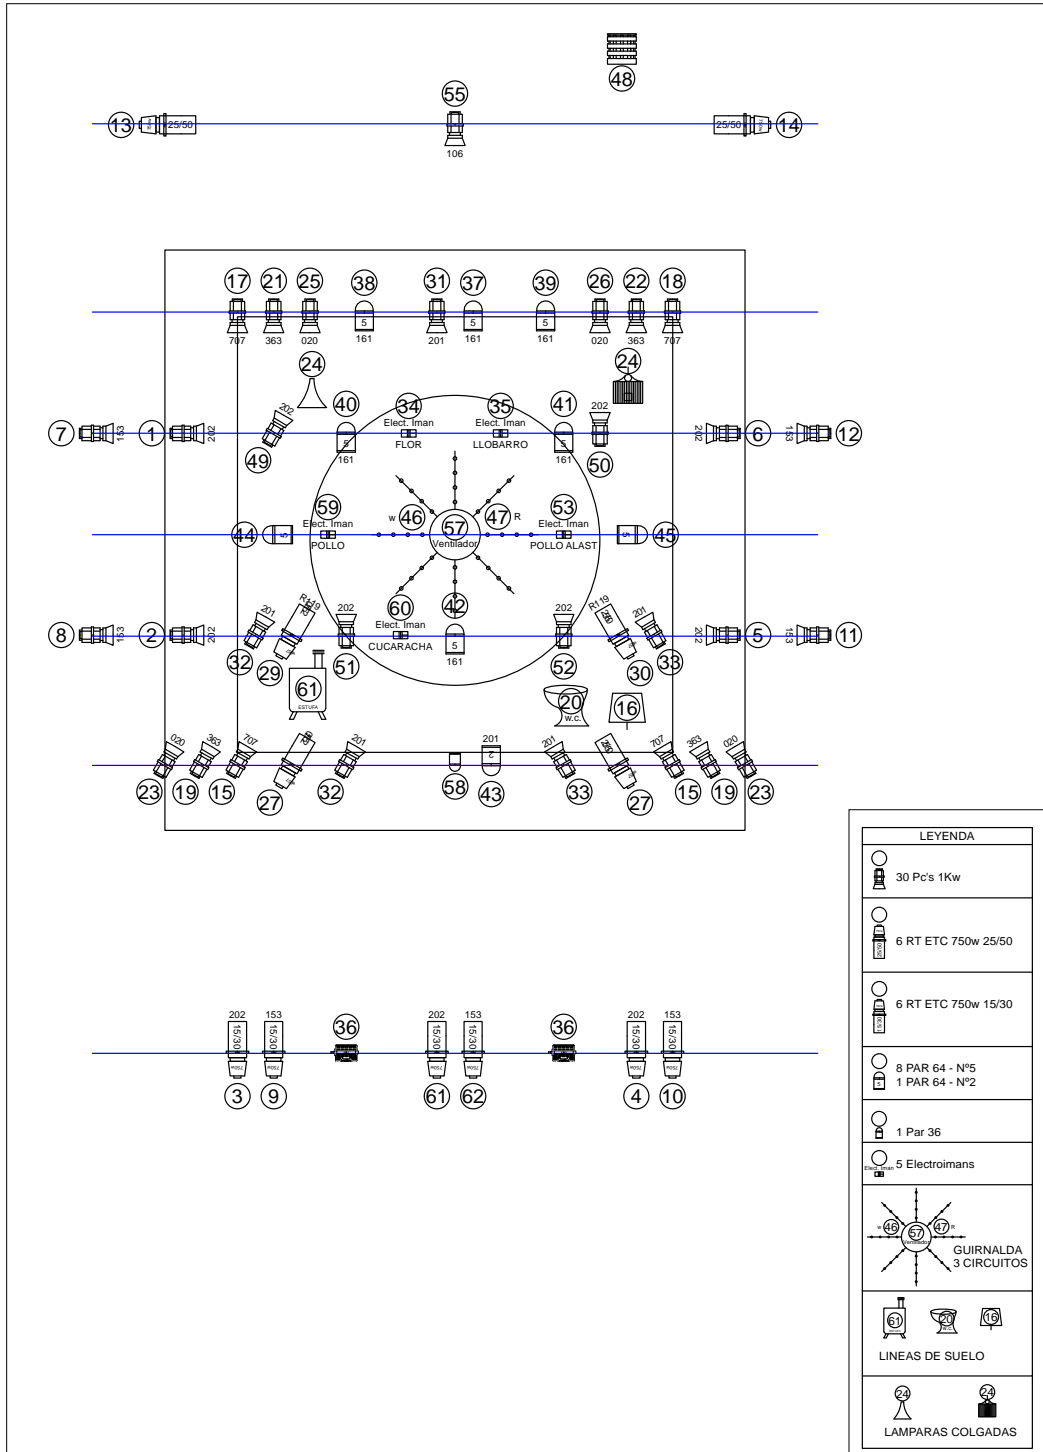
48

55

13 25/50 106 25/50 14

17 21 25 38 31 37 39 26 22 18

707 363 020 5 161 201 5 161 5 161 020 363 707

24 24

202 40 34 35 41 202

7 153 1 202 Elect. Iman FLOR Elect. Iman LLOBARRO 202 6 153 12

49 161 161 50

59 53

Elect. Iman w 46 57 47 R Elect. Iman

44 POLLO Ventilador POLLO ALAST 45

R119 R119

201 202 202 201

8 153 2 202 60 42 202 5 153 11

Elect. Iman

32 29 CUCARACHA 5 52 30 33

51 161

61 20 16

ESTUFA W.C.

020 363 707 201 201 201 707 363 020

23 19 15 27 32 58 43 33 27 15 19 23

LEYENDA

30 Pc's 1Kw

6 RT ETC 750w 25/50

6 RT ETC 750w 15/30

8 PAR 64 - Nº5
1 PAR 64 - Nº2

1 Par 36

Elect. Iman 5 Electroimans

46 57 47
Ventilador
GUIRNALDA
3 CIRCUITOS

61 20 16

LINEAS DE SUELO

24 24

LAMPARAS COLGADAS

202 153 36 202 153 36 202 153

15/30 15/30 15/30 15/30 15/30 15/30

3 9 61 62 4 10